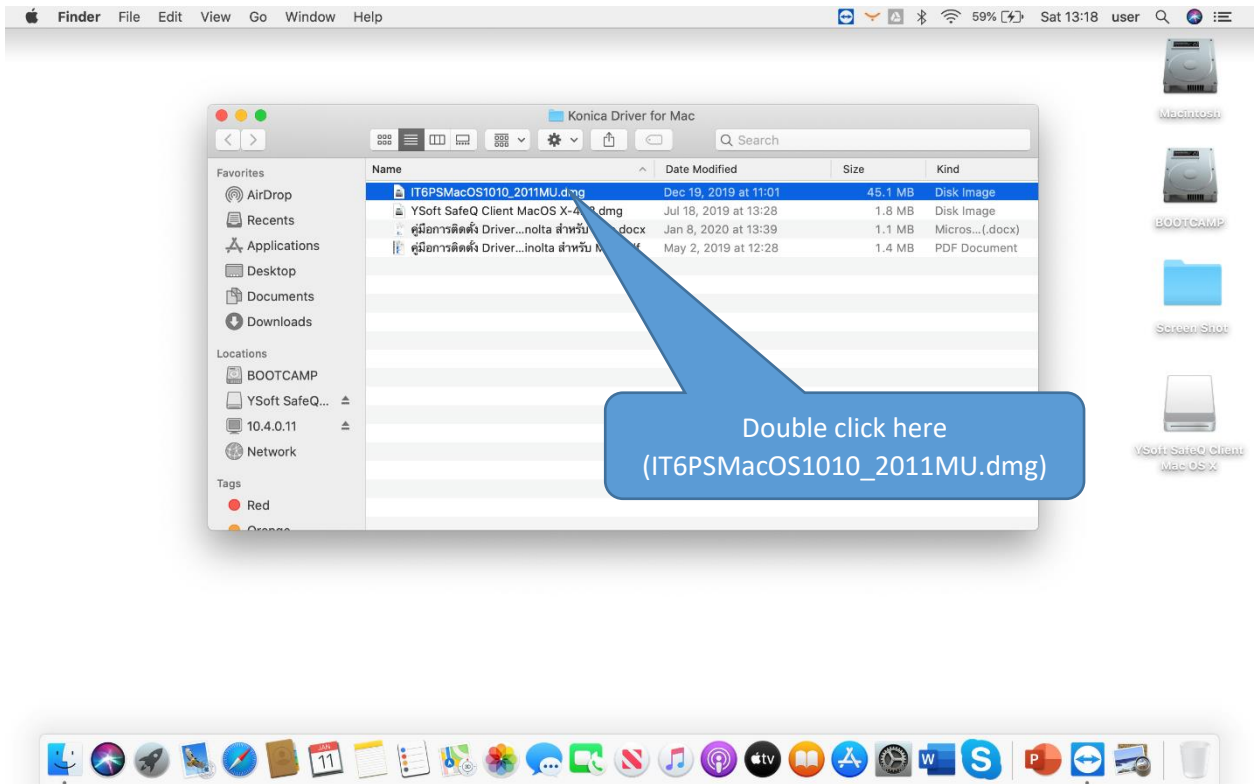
Finder File Edit View Go Window Help

59% Sat 13:18 user

Macintosh

BOOTCAMP

Screen Shot

YSoft SafeQ Client Mac OS X

Konica Driver for Mac

Search

Favorites
AirDrop
Recents
Applications
Desktop
Documents
Downloads

Locations
BOOTCAMP
YSoft SafeQ...
10.4.0.11
Network

Tags
Red
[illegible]

| Name | Date Modified | Size | Kind |
|---|---|---|---|
| IT6PSMacOS1010_2011MU.dmg | Dec 19, 2019 at 11:01 | 45.1 MB | Disk Image |
| YSoft SafeQ Client MacOS X-4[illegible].dmg | Jul 18, 2019 at 13:28 | 1.8 MB | Disk Image |
| คู่มือการติดตั้ง Driver...nolta สำหรับ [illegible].docx | Jan 8, 2020 at 13:39 | 1.1 MB | Micros...(.docx) |
| คู่มือการติดตั้ง Driver...inolta สำหรับ M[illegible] | May 2, 2019 at 12:28 | 1.4 MB | PDF Document |

Double click here
(IT6PSMacOS1010_2011MU.dmg)

JAN 11